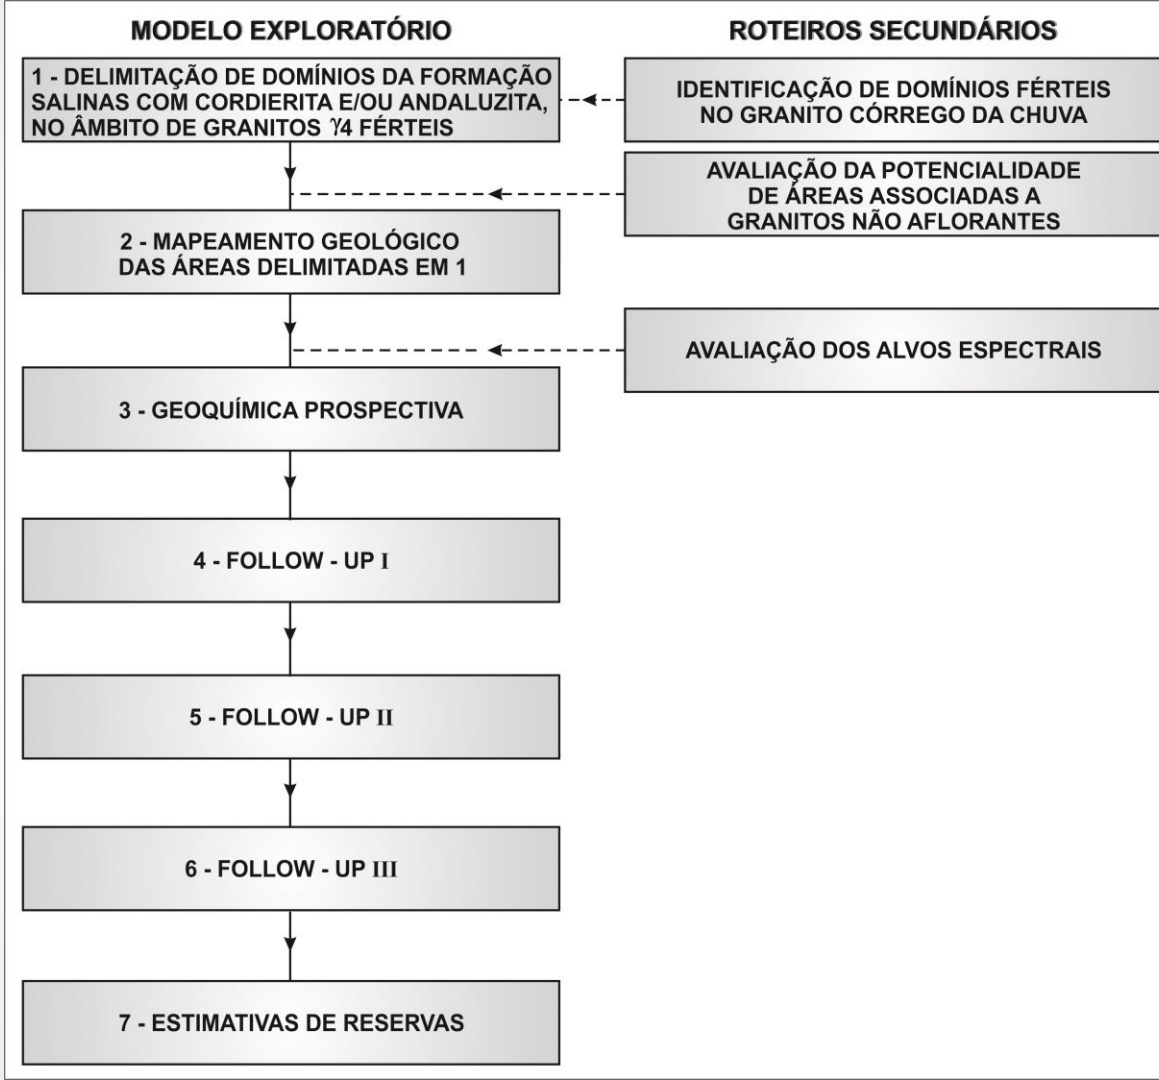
MODELO EXPLORATÓRIO

ROTEIROS SECUNDÁRIOS

1 - DELIMITAÇÃO DE DOMÍNIOS DA FORMAÇÃO SALINAS COM CORDIERITA E/OU ANDALUZITA, NO ÂMBITO DE GRANITOS $\gamma4$ FÉRTEIS

IDENTIFICAÇÃO DE DOMÍNIOS FÉRTEIS NO GRANITO CÓRREGO DA CHUVA

AVALIAÇÃO DA POTENCIALIDADE DE ÁREAS ASSOCIADAS A GRANITOS NÃO AFLORANTES

2 - MAPEAMENTO GEOLÓGICO DAS ÁREAS DELIMITADAS EM 1

AVALIAÇÃO DOS ALVOS ESPECTRAIS

3 - GEOQUÍMICA PROSPECTIVA

4 - FOLLOW - UP I

5 - FOLLOW - UP II

6 - FOLLOW - UP III

7 - ESTIMATIVAS DE RESERVAS